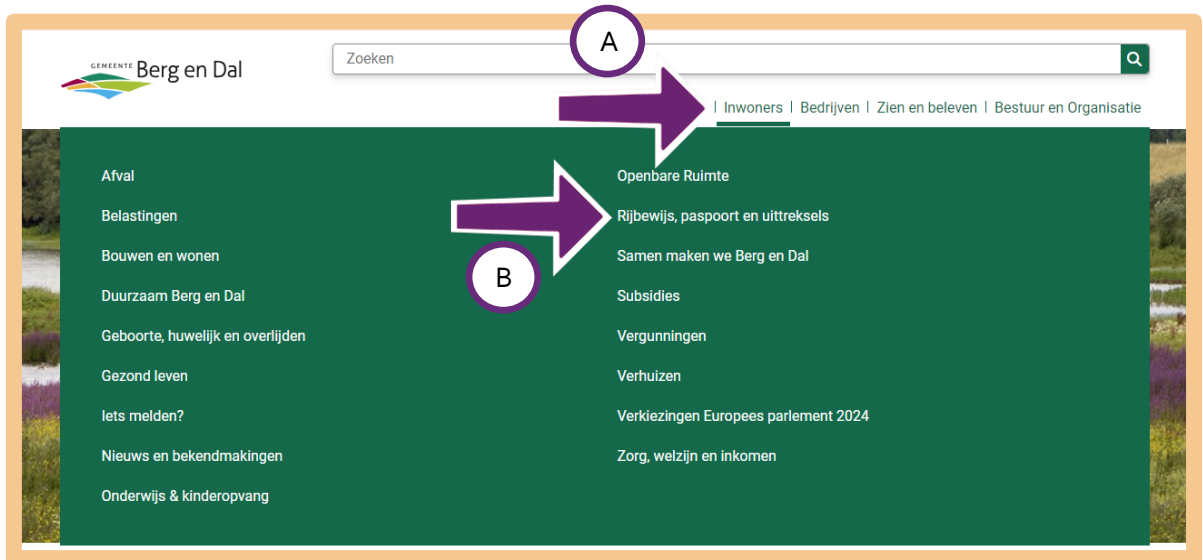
GEMEENTE Berg en Dal

Zoeken

A

Inwoners | Bedrijven | Zien en beleven | Bestuur en Organisatie

Afval

Belastingen

Bouwen en wonen

Duurzaam Berg en Dal

Geboorte, huwelijk en overlijden

Gezond leven

Iets melden?

Nieuws en bekendmakingen

Onderwijs & kinderopvang

Openbare Ruimte

Rijbewijs, paspoort en uittreksels

B

Samen maken we Berg en Dal

Subsidies

Vergunningen

Verhuizen

Verkiezingen Europees parlement 2024

Zorg, welzijn en inkomen